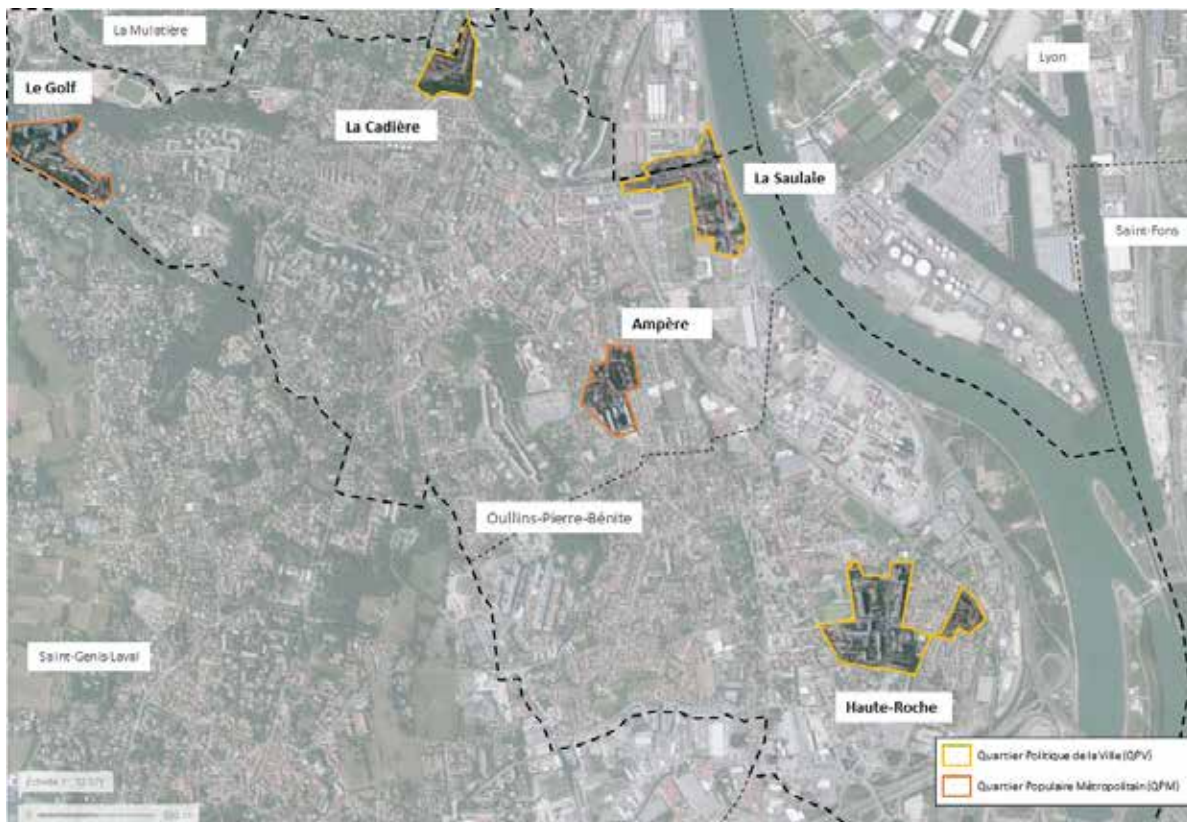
La Mulatière

Le Golf

La Cadière

Lyon

La Saulaie

Saint-Fons

Ampère

Oullins-Pierre-Bénite

Saint-Genis-Laval

Haute-Roche

Échelle 1 : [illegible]

Quartier Politique de la Ville (QPV)

Quartier Populaire Métropolitain (QPM)